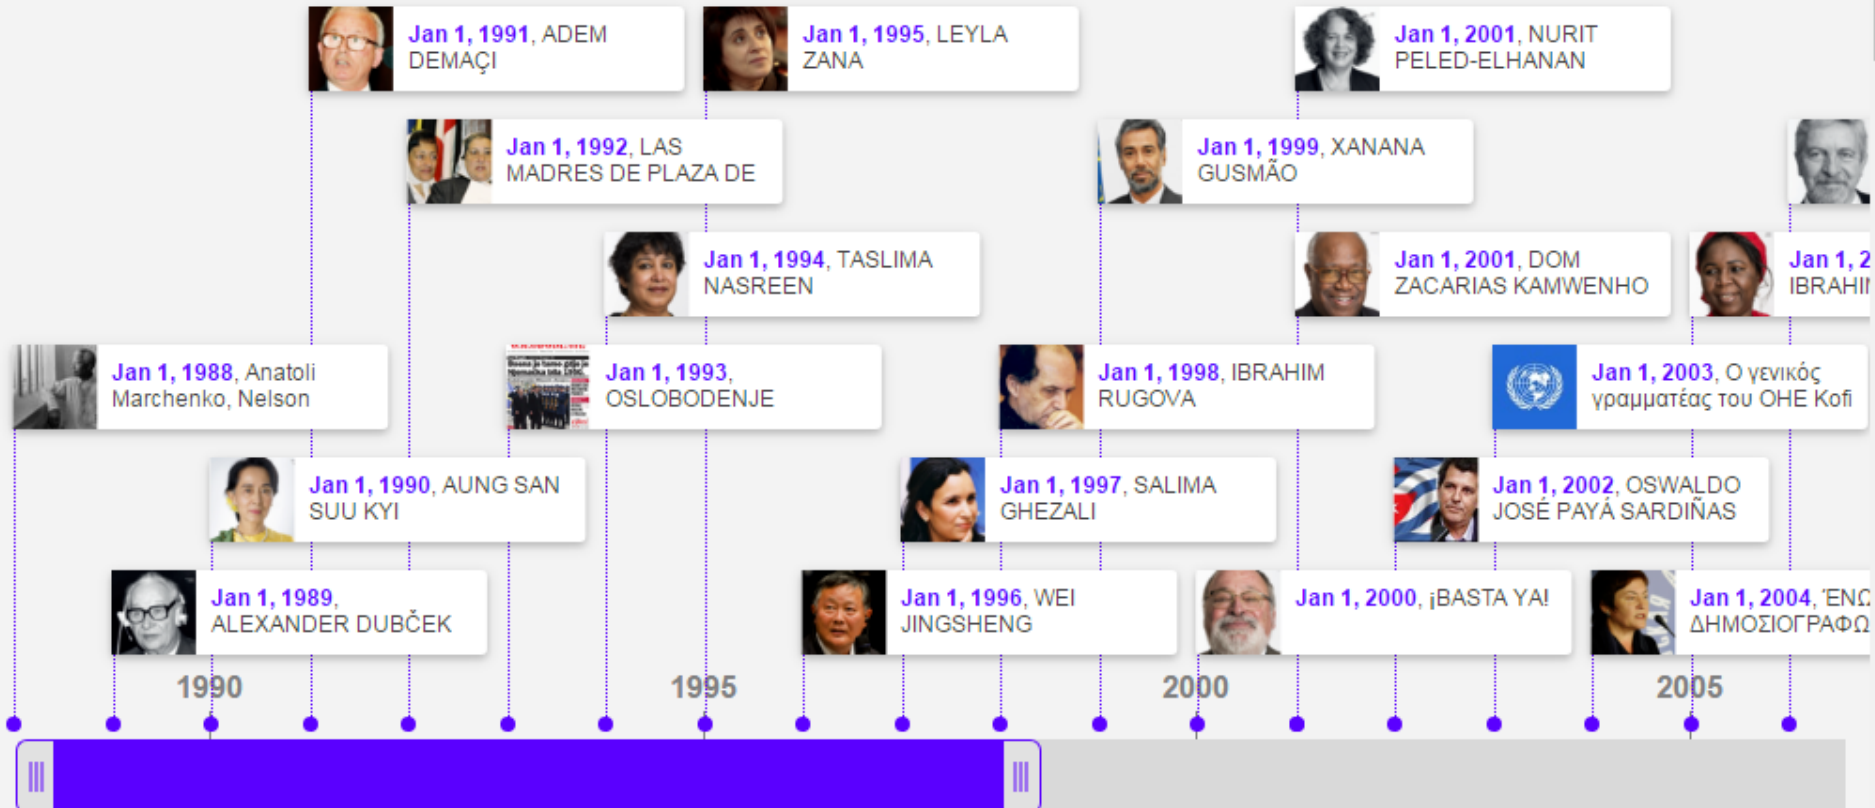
Jan 1, 1991, ADEM DEMAÇI

Jan 1, 1995, LEYLA ZANA

Jan 1, 2001, NURIT PELED-ELHANAN

Jan 1, 1992, LAS MADRES DE PLAZA DE

Jan 1, 1999, XANANA GUSMÃO

Jan 1, 1994, TASLIMA NASREEN

Jan 1, 2001, DOM ZACARIAS KAMWENHO

Jan 1, 2 IBRAHI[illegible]

Jan 1, 1988, Anatoli Marchenko, Nelson

Jan 1, 1993, OSLOBODENJE

Jan 1, 1998, IBRAHIM RUGOVA

Jan 1, 2003, Ο γενικός γραμματέας του ΟΗΕ Kofi

Jan 1, 1990, AUNG SAN SUU KYI

Jan 1, 1997, SALIMA GHEZALI

Jan 1, 2002, OSWALDO JOSÉ PAYÁ SARDIÑAS

Jan 1, 1989, ALEXANDER DUBČEK

Jan 1, 1996, WEI JINGSHENG

Jan 1, 2000, ¡BASTA YA!

Jan 1, 2004, 'ΕΝ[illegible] ΔΗΜΟΣΙΟΓΡΑΦΩ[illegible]

1990

1995

2000

2005